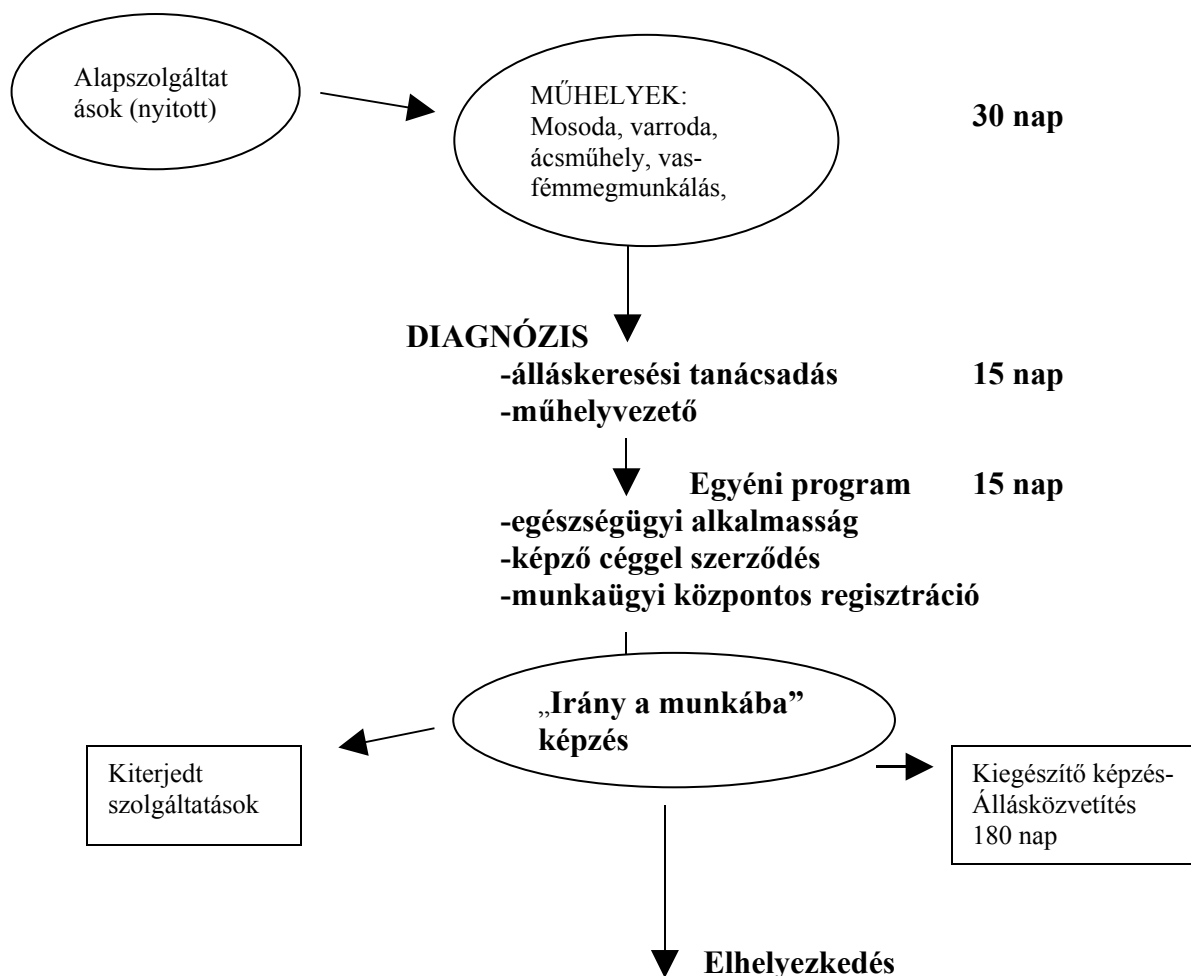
Alapszolgáltatások (nyitott)

MŰHELYEK:
Mosoda, varroda, ácsműhely, vasfémmegmunkálás,

30 nap

DIAGNÓZIS
-álláskeresési tanácsadás 15 nap
-műhelyvezető

Egyéni program 15 nap
-egészségügyi alkalmasság
-képző céggel szerződés
-munkaügyi központos regisztráció

„Irány a munkába" képzés

Kiterjedt szolgáltatások

Kiegészítő képzés-Állásközvetítés
180 nap

Elhelyezkedés